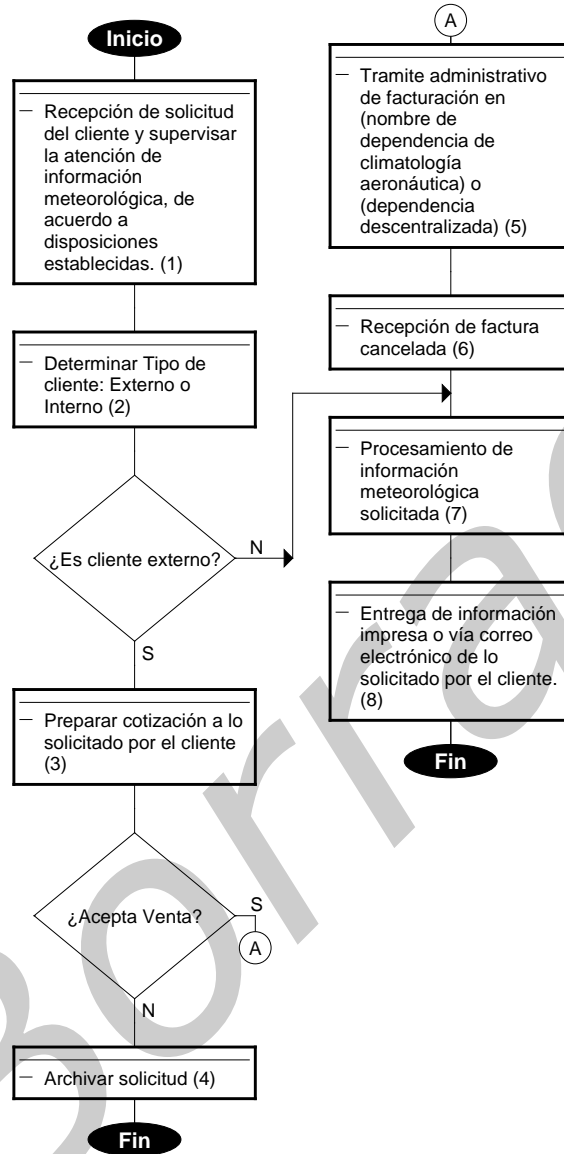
Inicio

Recepción de solicitud del cliente y supervisar la atención de información meteorológica, de acuerdo a disposiciones establecidas. (1)

Determinar Tipo de cliente: Externo o Interno (2)

¿Es cliente externo?

N

S

Preparar cotización a lo solicitado por el cliente (3)

¿Acepta Venta?

S

A

N

Archivar solicitud (4)

Fin

A

Tramite administrativo de facturación en (nombre de dependencia de climatología aeronáutica) o (dependencia descentralizada) (5)

Recepción de factura cancelada (6)

Procesamiento de información meteorológica solicitada (7)

Entrega de información impresa o vía correo electrónico de lo solicitado por el cliente. (8)

Fin

Borra